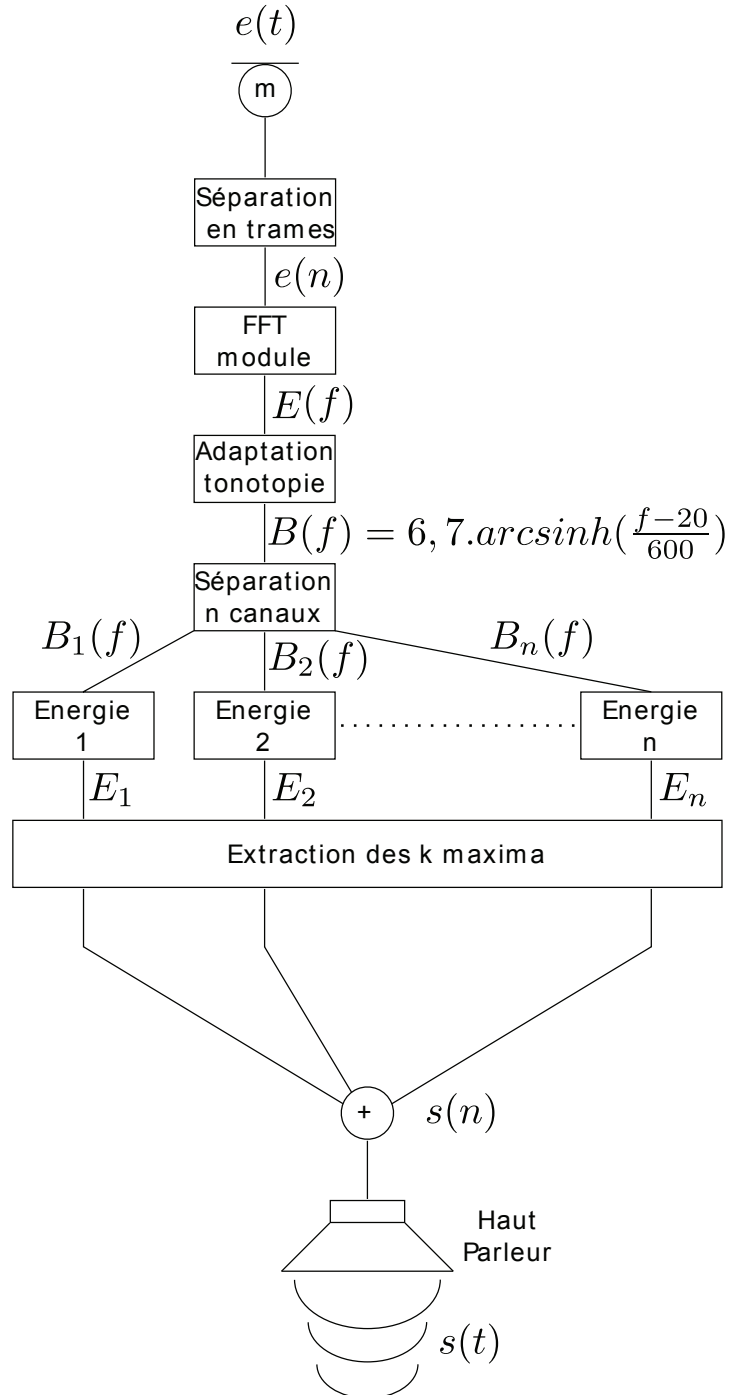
$e(t)$

m

Séparation en trames

$e(n)$

FFT module

$E(f)$

Adaptation tonotopie

$B(f) = 6,7.arcsinh(\frac{f-20}{600})$

Séparation n canaux

$B_1(f)$

$B_2(f)$

$B_n(f)$

Energie 1

Energie 2

Energie n

$E_1$

$E_2$

$E_n$

Extraction des k maxima

+

$s(n)$

Haut Parleur

$s(t)$